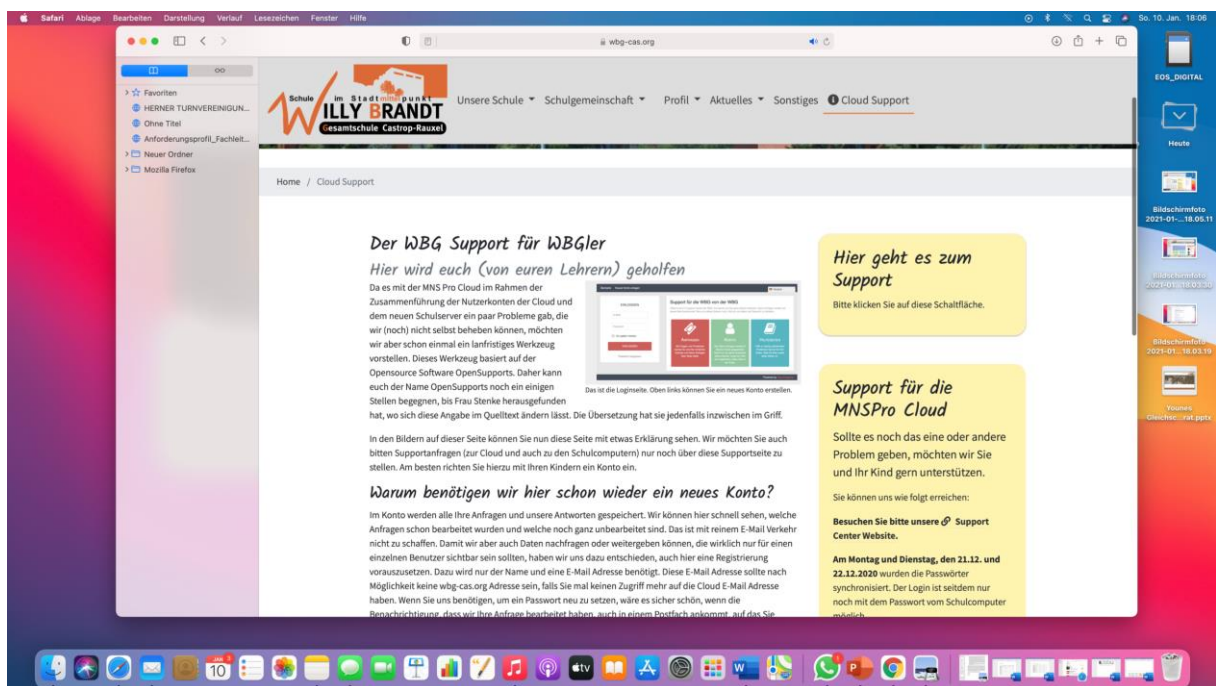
Safari Ablage Bearbeiten Darstellung Verlauf Lesezeichen Fenster Hilfe

So. 10. Jan. 18:06

wbg-cas.org

Favoriten
HERNER TURNVEREINIGUN...
Ohne Titel
Anforderungsprofil_Fachleit...
Neuer Ordner
Mozilla Firefox

Schule im Stadtmittelpunkt
WILLY BRANDT
Gesamtschule Castrop-Rauxel

Unsere Schule ▾ Schulgemeinschaft ▾ Profil ▾ Aktuelles ▾ Sonstiges Cloud Support

Home / Cloud Support

Der WBG Support für WBGler

Hier wird euch (von euren Lehrern) geholfen

Da es mit der MNS Pro Cloud im Rahmen der Zusammenführung der Nutzerkonten der Cloud und dem neuen Schulserver ein paar Probleme gab, die wir (noch) nicht selbst beheben können, möchten wir aber schon einmal ein lanfristiges Werkzeug vorstellen. Dieses Werkzeug basiert auf der Opensource Software OpenSupports. Daher kann euch der Name OpenSupports noch ein einigen Stellen begegnen, bis Frau Stenke herausgefunden hat, wo sich diese Angabe im Quelltext ändern lässt. Die Übersetzung hat sie jedenfalls inzwischen im Griff.

Das ist die Loginseite. Oben links können Sie ein neues Konto erstellen.

In den Bildern auf dieser Seite können Sie nun diese Seite mit etwas Erklärung sehen. Wir möchten Sie auch bitten Supportanfragen (zur Cloud und auch zu den Schulcomputern) nur noch über diese Supportseite zu stellen. Am besten richten Sie hierzu mit Ihren Kindern ein Konto ein.

Warum benötigen wir hier schon wieder ein neues Konto?

Im Konto werden alle Ihre Anfragen und unsere Antworten gespeichert. Wir können hier schnell sehen, welche Anfragen schon bearbeitet wurden und welche noch ganz unbearbeitet sind. Das ist mit reinem E-Mail Verkehr nicht zu schaffen. Damit wir aber auch Daten nachfragen oder weitergeben können, die wirklich nur für einen einzelnen Benutzer sichtbar sein sollten, haben wir uns dazu entschieden, auch hier eine Registrierung vorauszusetzen. Dazu wird nur der Name und eine E-Mail Adresse benötigt. Diese E-Mail Adresse sollte nach Möglichkeit keine wbg-cas.org Adresse sein, falls Sie mal keinen Zugriff mehr auf die Cloud E-Mail Adresse haben. Wenn Sie uns benötigen, um ein Passwort neu zu setzen, wäre es sicher schön, wenn die Benachrichtigung, dass wir Ihre Anfrage bearbeitet haben, auch in einem Postfach ankommt, auf das Sie

Hier geht es zum Support

Bitte klicken Sie auf diese Schaltfläche.

Support für die MNSPro Cloud

Sollte es noch das eine oder andere Problem geben, möchten wir Sie und Ihr Kind gern unterstützen.

Sie können uns wie folgt erreichen:

Besuchen Sie bitte unsere Support Center Website.

Am Montag und Dienstag, den 21.12. und 22.12.2020 wurden die Passwörter synchronisiert. Der Login ist seitdem nur noch mit dem Passwort vom Schulcomputer möglich.

EOS_DIGITAL
Heute
Bildschirmfoto 2021-01-...18.05.11
Bildschirmfoto 2021-01...18.03.30
Bildschirmfoto 2021-01...18.03.19
Younes Gleichsc...rat.pptx